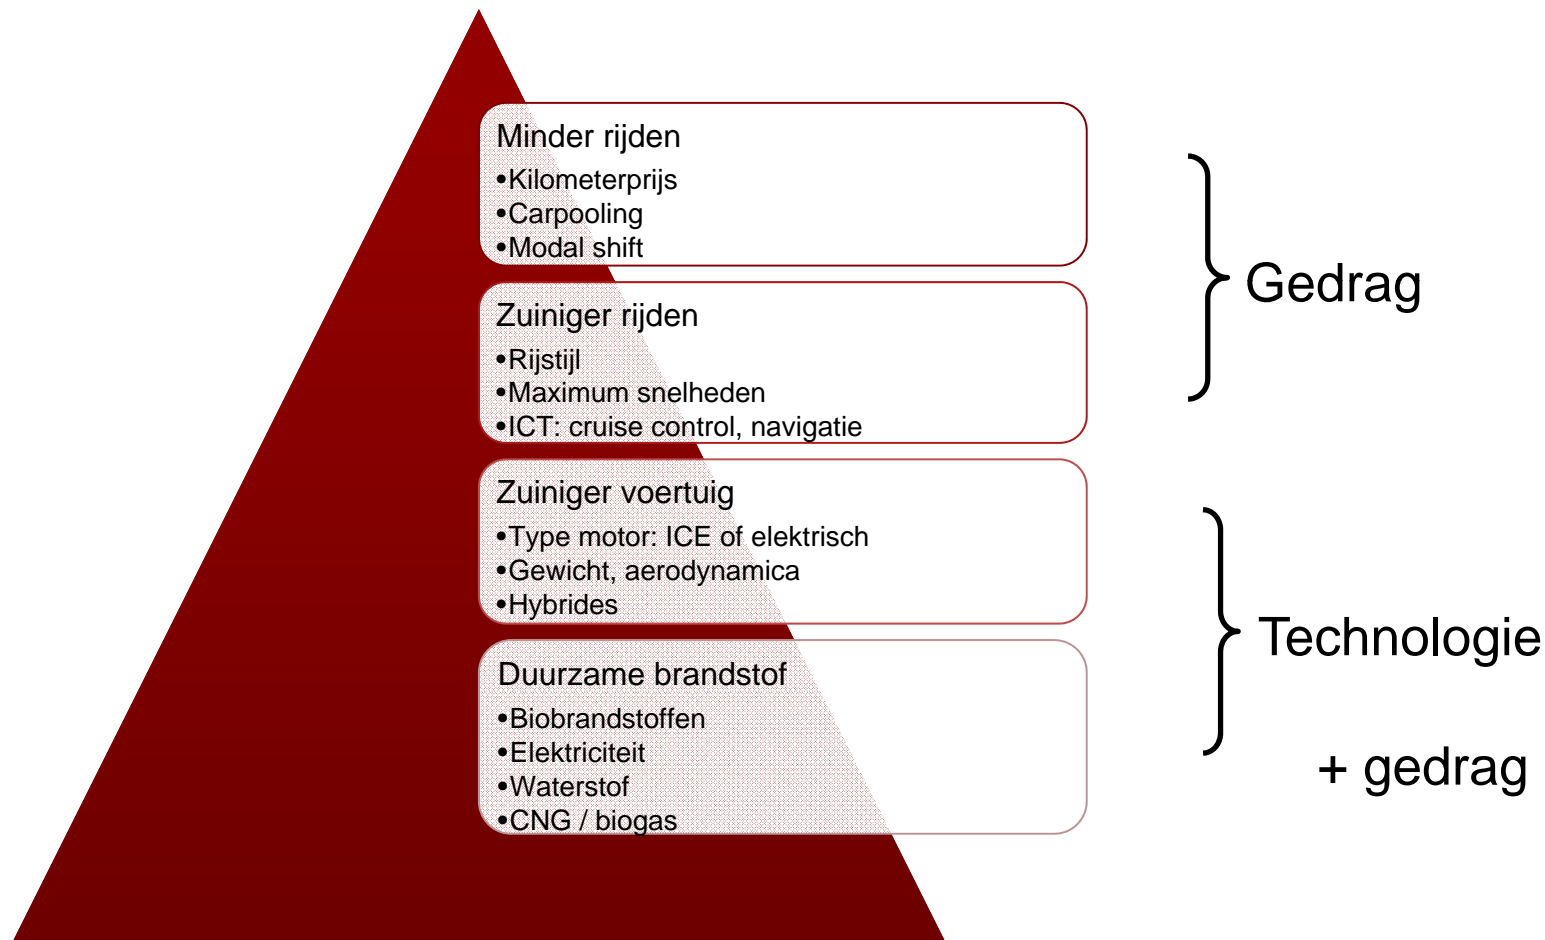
Minder rijden
•Kilometerprijs
•Carpooling
•Modal shift

Zuiniger rijden
•Rijstijl
•Maximum snelheden
•ICT: cruise control, navigatie

Zuiniger voertuig
•Type motor: ICE of elektrisch
•Gewicht, aerodynamica
•Hybrides

Duurzame brandstof
•Biobrandstoffen
•Elektriciteit
•Waterstof
•CNG / biogas

Gedrag

Technologie

+ gedrag